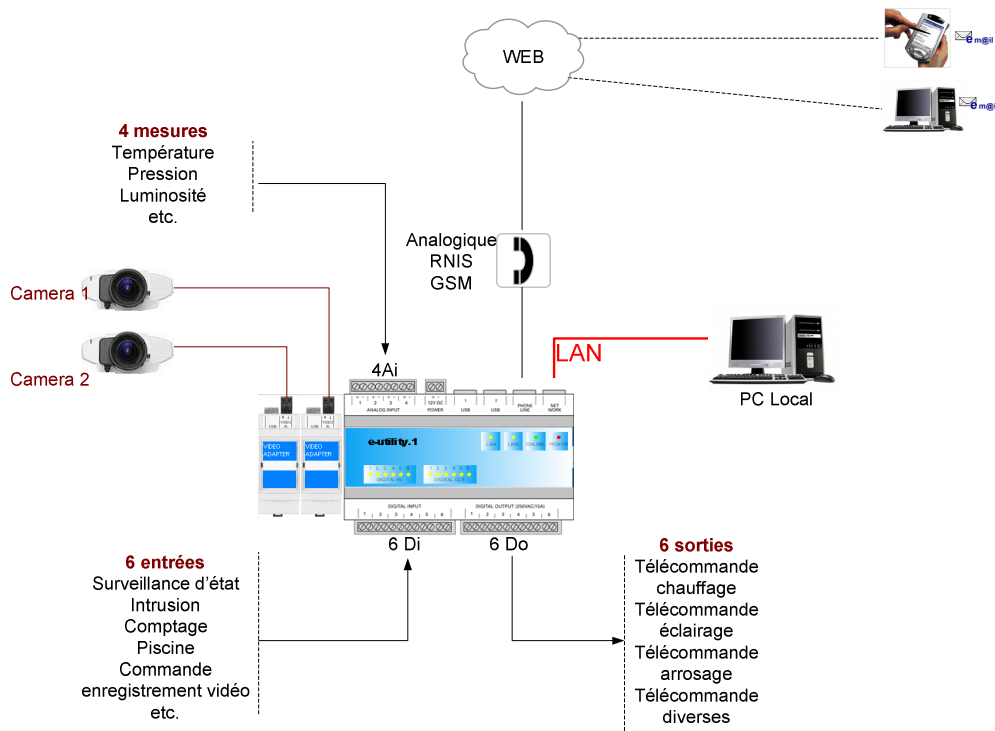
WEB

e m@il

e m@il

4 mesures
Température
Pression
Luminosité
etc.

Analogique
RNIS
GSM

Camera 1

Camera 2

LAN

PC Local

4Ai

ANALOG INPUT

12V DC POWER

USB

USB

PHONE LINE

NET WORK

VIDEO ADAPTER

VIDEO ADAPTER

e-utility.1

DIGITAL IN

DIGITAL OUT

DIGITAL INPUT

DIGITAL OUTPUT (250VAC/10A)

6 Di

6 Do

6 entrées
Surveillance d'état
Intrusion
Comptage
Piscine
Commande
enregistrement vidéo
etc.

6 sorties
Télécommande
chauffage
Télécommande
éclairage
Télécommande
arrosage
Télécommande
diverses